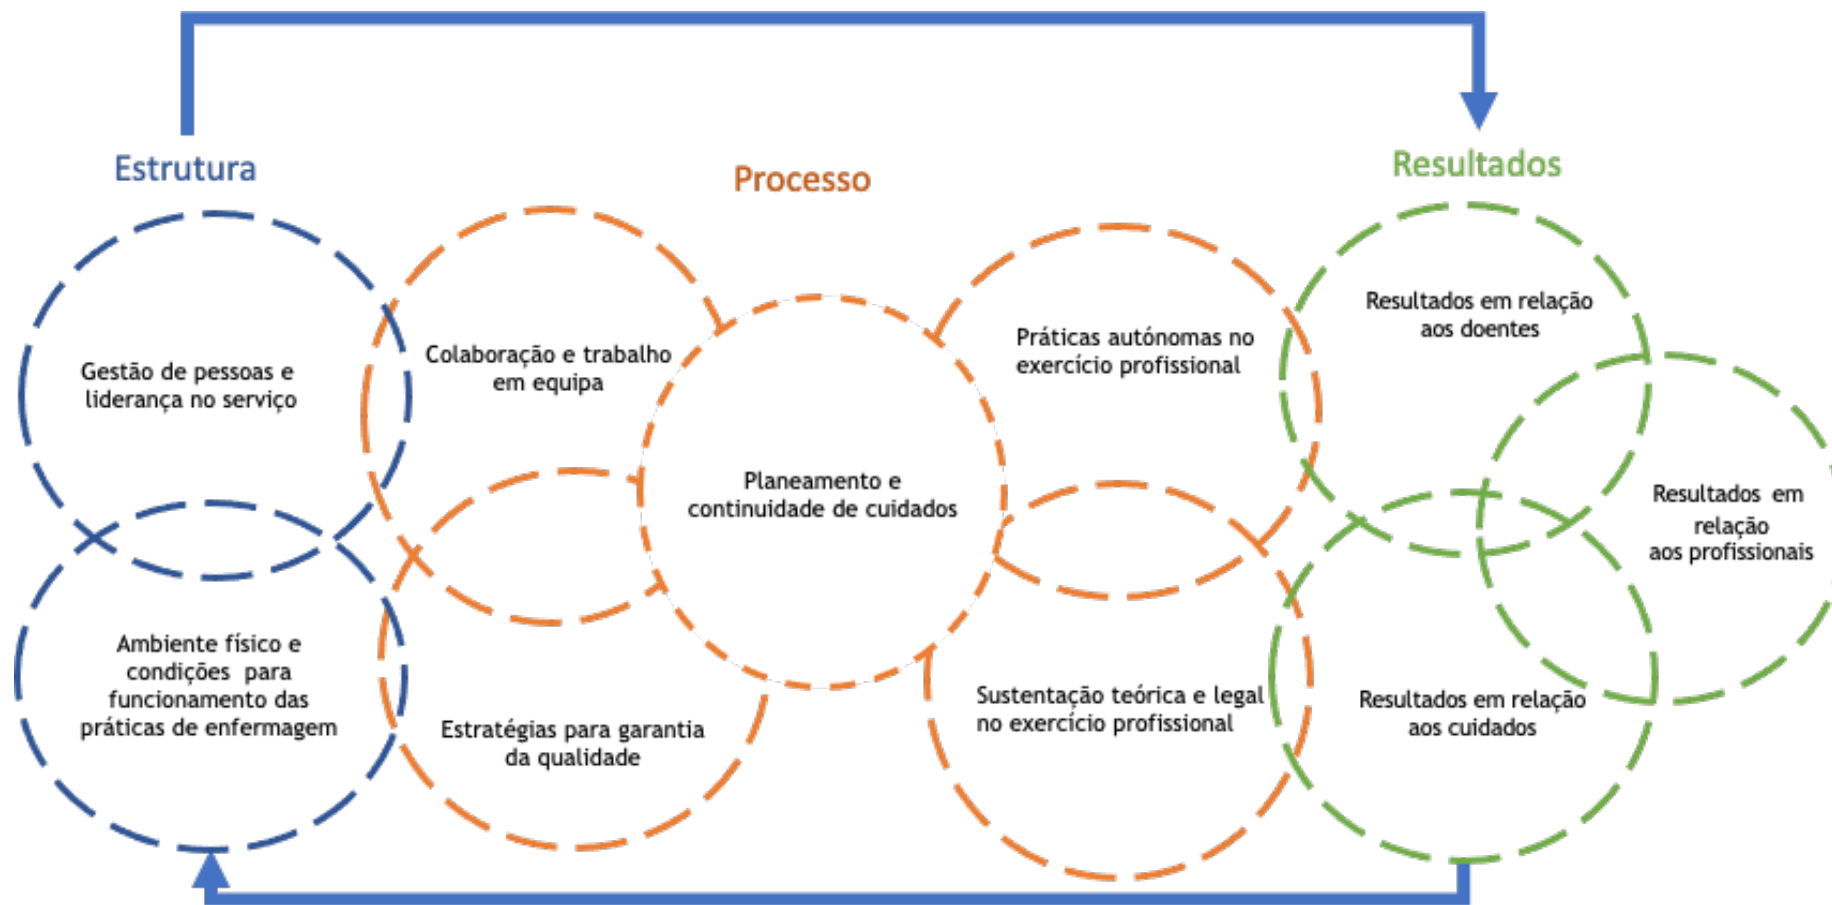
Estrutura

Processo

Resultados

Gestão de pessoas e liderança no serviço

Ambiente físico e condições para funcionamento das práticas de enfermagem

Colaboração e trabalho em equipa

Estratégias para garantia da qualidade

Planeamento e continuidade de cuidados

Práticas autónomas no exercício profissional

Sustentação teórica e legal no exercício profissional

Resultados em relação aos doentes

Resultados em relação aos profissionais

Resultados em relação aos cuidados